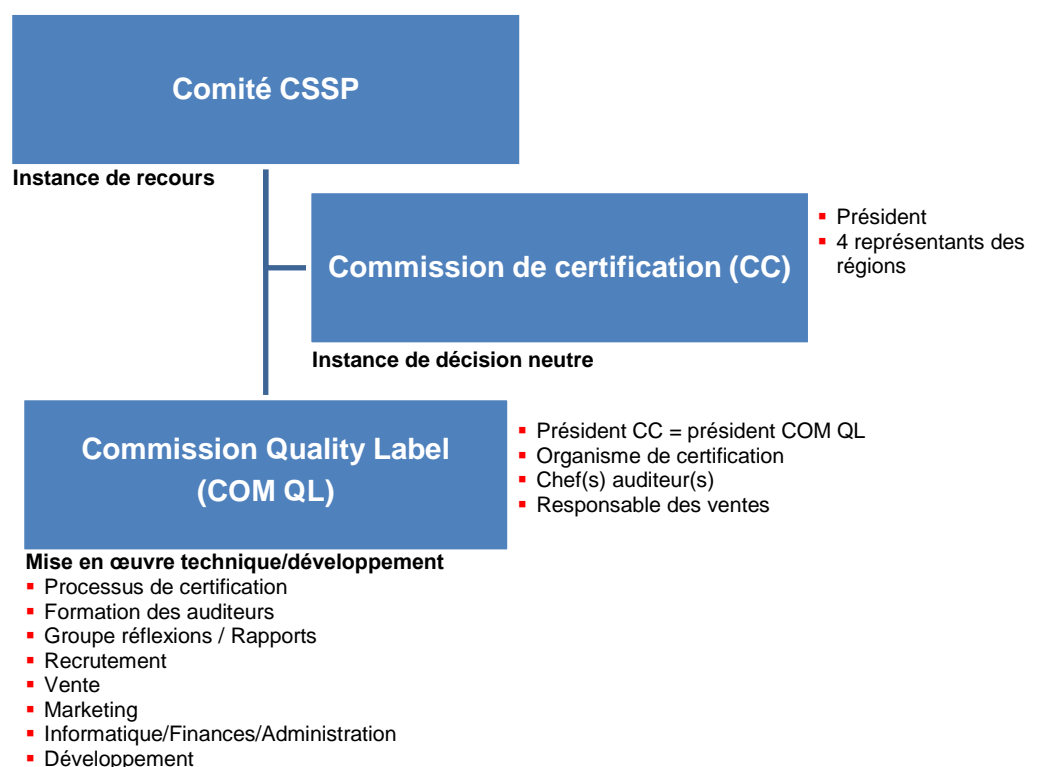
Comité CSSP

Instance de recours

Commission de certification (CC)

- Président
- 4 représentants des régions

Instance de décision neutre

Commission Quality Label (COM QL)

- Président CC = président COM QL
- Organisme de certification
- Chef(s) auditeur(s)
- Responsable des ventes

Mise en œuvre technique/développement
- Processus de certification
- Formation des auditeurs
- Groupe réflexions / Rapports
- Recrutement
- Vente
- Marketing
- Informatique/Finances/Administration
- Développement